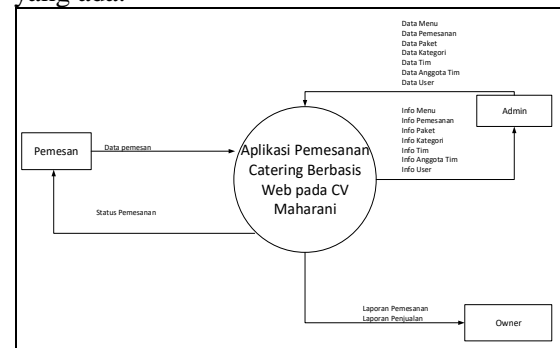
Data Menu
Data Pemesanan
Data Paket
Data Kategori
Data Tim
Data Anggota Tim
Data User

Admin

Info Menu
Info Pemesanan
Info Paket
Info Kategori
Info Tim
Info Anggota Tim
Info User

Pemesan

Data pemesan

Aplikasi Pemesanan Catering Berbasis Web pada CV Maharani

Status Pemesanan

Laporan Pemesanan
Laporan Penjualan

Owner